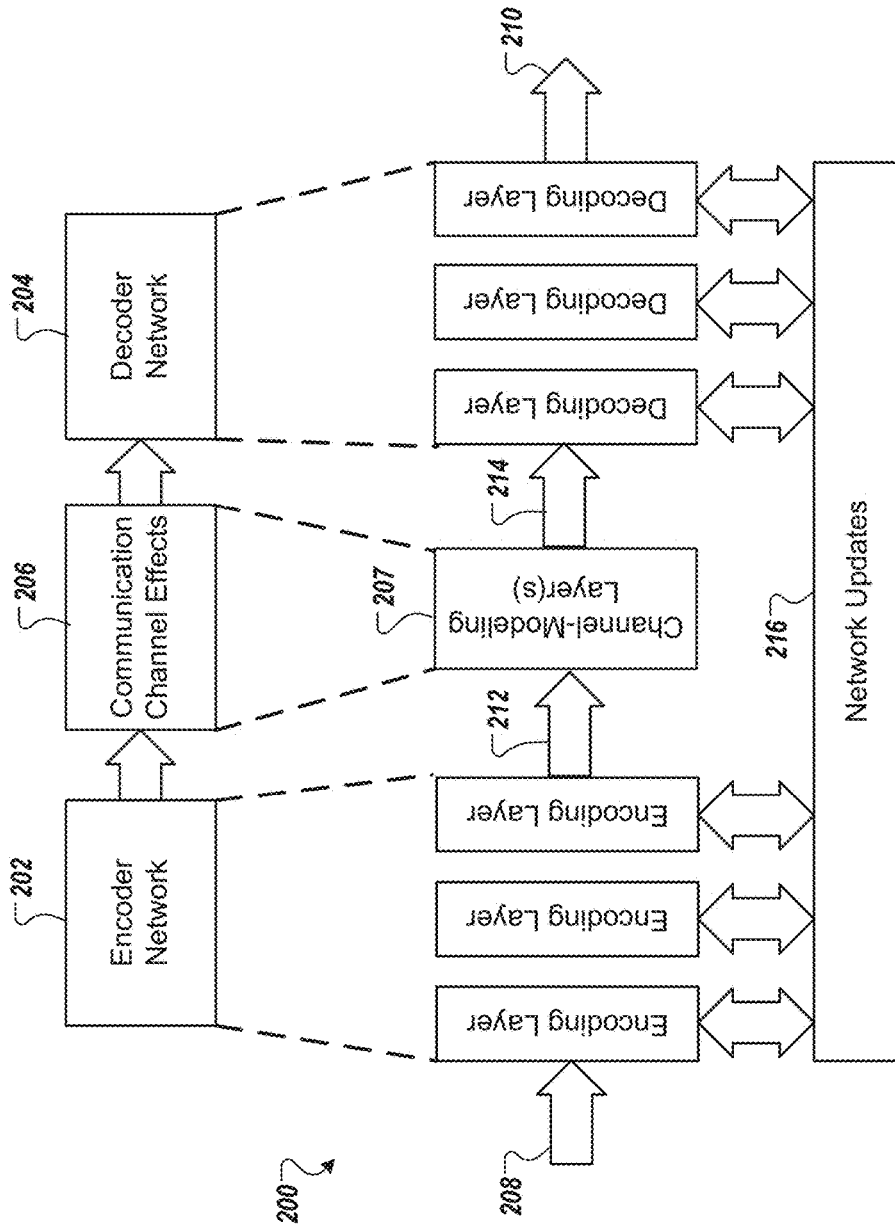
200
202
Encoder Network
206
Communication Channel Effects
204
Decoder Network
208
Encoding Layer
Encoding Layer
Encoding Layer
212
207
Channel-Modeling Layer(s)
214
Decoding Layer
Decoding Layer
Decoding Layer
210
216
Network Updates